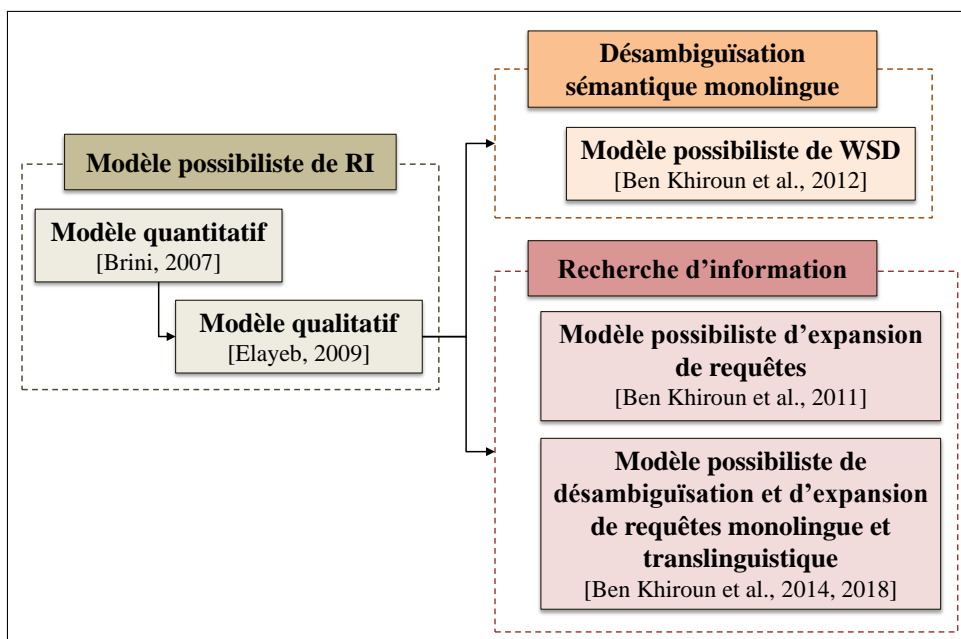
Modèle possibiliste de RI

Modèle quantitatif
[Brini, 2007]

Modèle qualitatif
[Elayeb, 2009]

Désambiguïsation sémantique monolingue

Modèle possibiliste de WSD
[Ben Khiroun et al., 2012]

Recherche d'information

Modèle possibiliste d'expansion de requêtes
[Ben Khiroun et al., 2011]

Modèle possibiliste de désambiguïsation et d'expansion de requêtes monolingue et translinguistique
[Ben Khiroun et al., 2014, 2018]